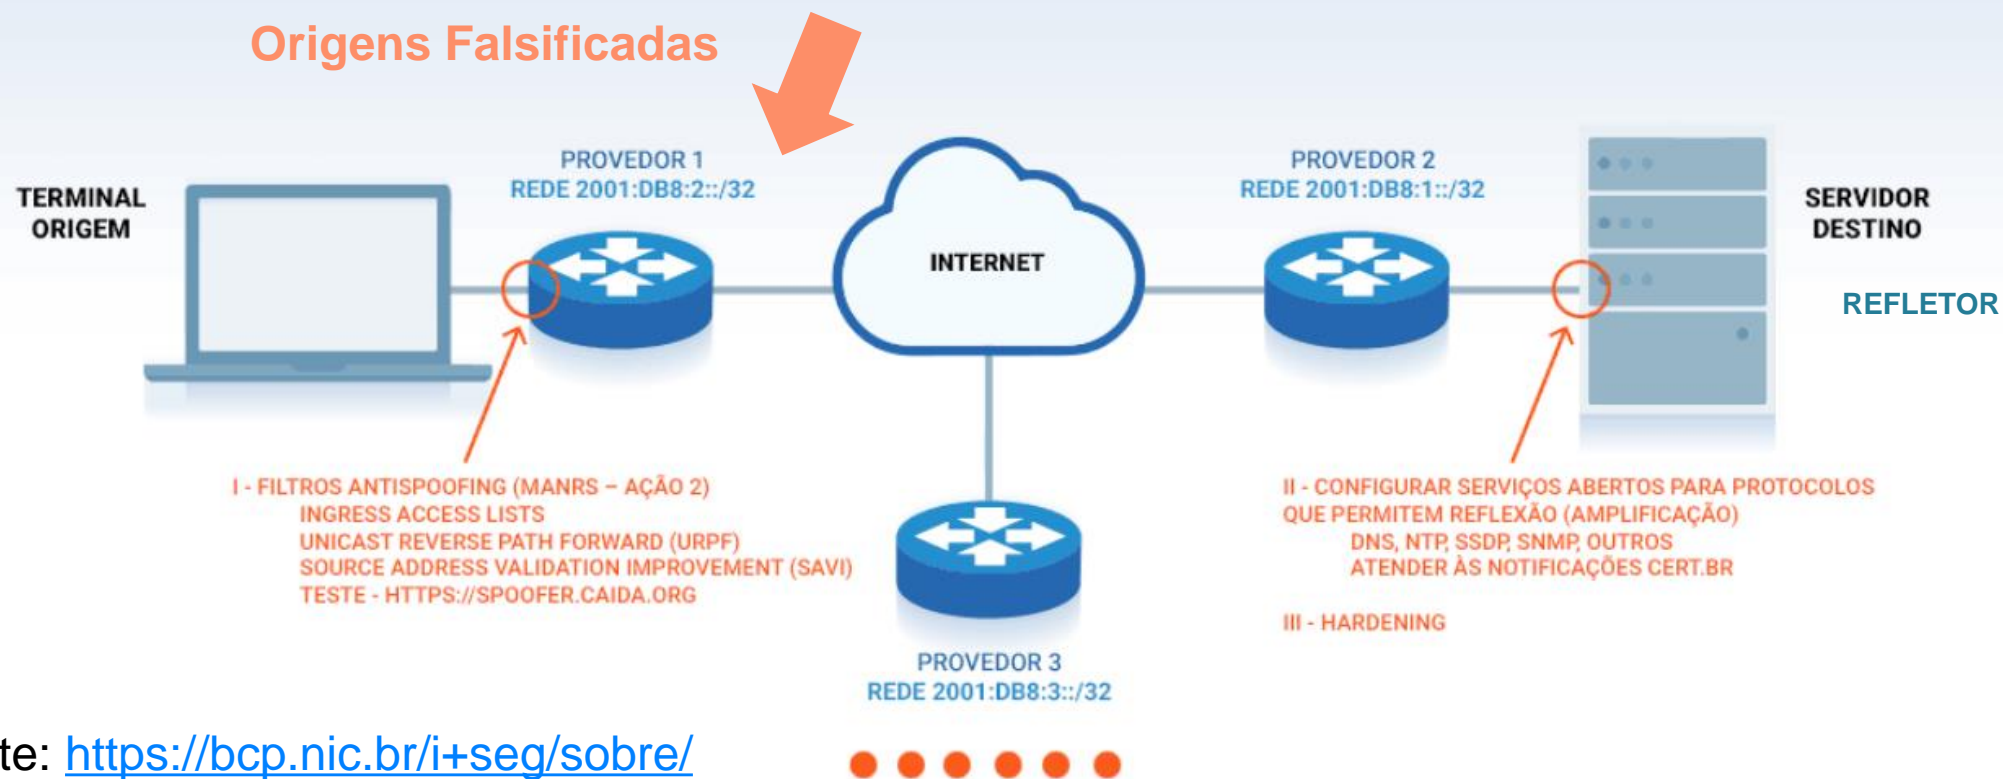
Origens Falsificadas

TERMINAL ORIGEM

PROVEDOR 1
REDE 2001:DB8:2::/32

INTERNET

PROVEDOR 2
REDE 2001:DB8:1::/32

SERVIDOR DESTINO

REFLETOR

I - FILTROS ANTISPOOFING (MANRS – AÇÃO 2)
INGRESS ACCESS LISTS
UNICAST REVERSE PATH FORWARD (URPF)
SOURCE ADDRESS VALIDATION IMPROVEMENT (SAVI)
TESTE - HTTPS://SPOOFER.CAIDA.ORG

II - CONFIGURAR SERVIÇOS ABERTOS PARA PROTOCOLOS QUE PERMITEM REFLEXÃO (AMPLIFICAÇÃO)
DNS, NTP, SSDP, SNMP, OUTROS
ATENDER ÀS NOTIFICAÇÕES CERT.BR

III - HARDENING

PROVEDOR 3
REDE 2001:DB8:3::/32

te: https://bcp.nic.br/i+seg/sobre/